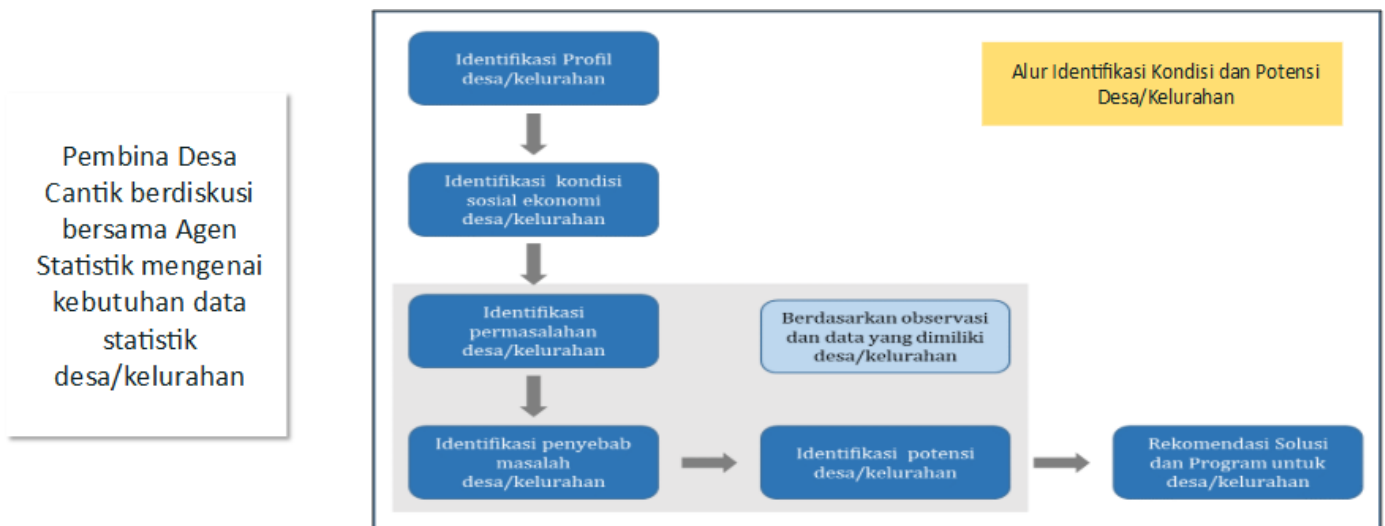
Pembina Desa Cantik berdiskusi bersama Agen Statistik mengenai kebutuhan data statistik desa/kelurahan

Alur Identifikasi Kondisi dan Potensi Desa/Kelurahan

Identifikasi Profil desa/kelurahan

Identifikasi kondisi sosial ekonomi desa/kelurahan

Identifikasi permasalahan desa/kelurahan

Berdasarkan observasi dan data yang dimiliki desa/kelurahan

Identifikasi penyebab masalah desa/kelurahan

Identifikasi potensi desa/kelurahan

Rekomendasi Solusi dan Program untuk desa/kelurahan